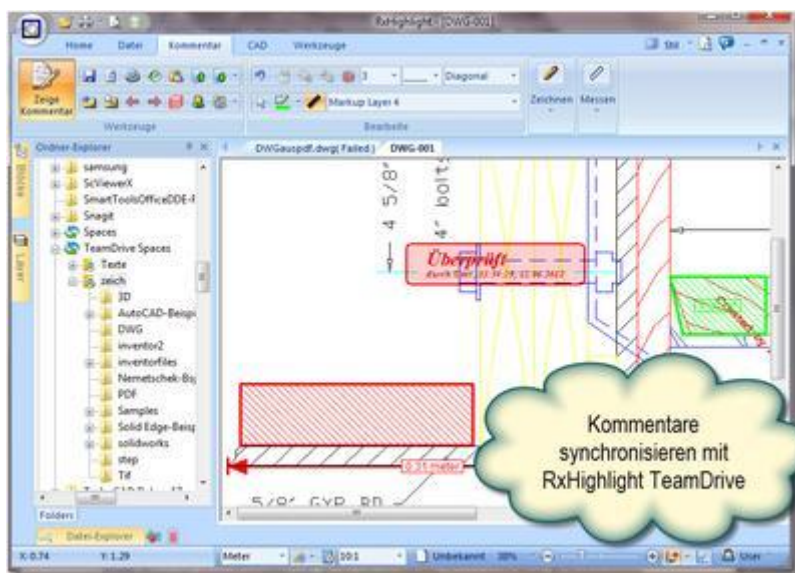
RxHighlight - [DWG-001]

Home Datei Kommentar CAD Werkzeuge

Zeige Kommentar

Werkzeuge

Diagonal

Markup Layer 4

Bearbeite

Zeichnen Messen

Ordner-Explorer

samsung
ScViewerX
SmartToolsOfficeDDE-I
Snagit
Spaces
TeamDrive Spaces
Texte
zeich
3D
AutoCAD-Beispi
DWG
inventor2
inventorfiles
Nemetschek-Bsp
PDF
Samples
Solid Edge-Beisp
solidworks
step
Tif

Folders

Datei-Explorer

Blöcke

Layer

DWGauspdf.dwg( Failed ) DWG-001

4 5/8" bolts

4"

Überprüft

5/8" GYP BD

0.31 meter

Kommentare synchronisieren mit RxHighlight TeamDrive

X: 0.74 Y: 1.29 Meter 10:1 Unbekannt 30% User